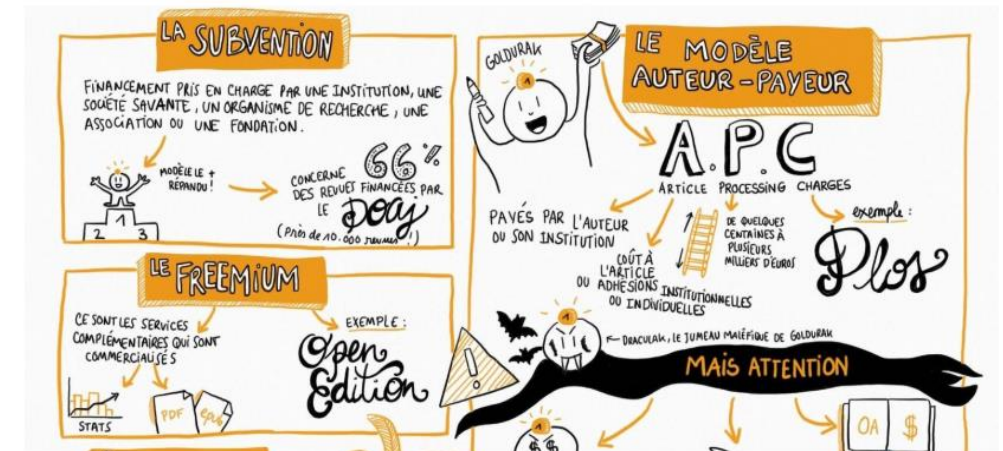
LA SUBVENTION

FINANCEMENT PRIS EN CHARGE PAR UNE INSTITUTION, UNE SOCIÉTÉ SAVANTE, UN ORGANISME DE RECHERCHE, UNE ASSOCIATION OU UNE FONDATION.

MODÈLE LE + RÉPANDU !

1 2 3

CONCERNE 66% DES REVUES FINANCÉES PAR LE DOAJ

(Près de 10.000 revues !)

LE FREEMIUM

CE SONT LES SERVICES COMPLÉMENTAIRES QUI SONT COMMERCIALISÉS

STATS PDF EPUB

EXEMPLE : Open Edition

GOLDURAK

LE MODÈLE AUTEUR-PAYEUR

A.P.C

ARTICLE PROCESSING CHARGES

PAYÉS PAR L'AUTEUR OU SON INSTITUTION

COÛT À L'ARTICLE OU ADHÉSIONS INSTITUTIONNELLES OU INDIVIDUELLES

DE QUELQUES CENTAINES À PLUSIEURS MILLIERS D'EUROS

exemple : Plos

DRACULAK, LE JUMEAU MALÉFIQUE DE GOLDURAK

MAIS ATTENTION

OA $